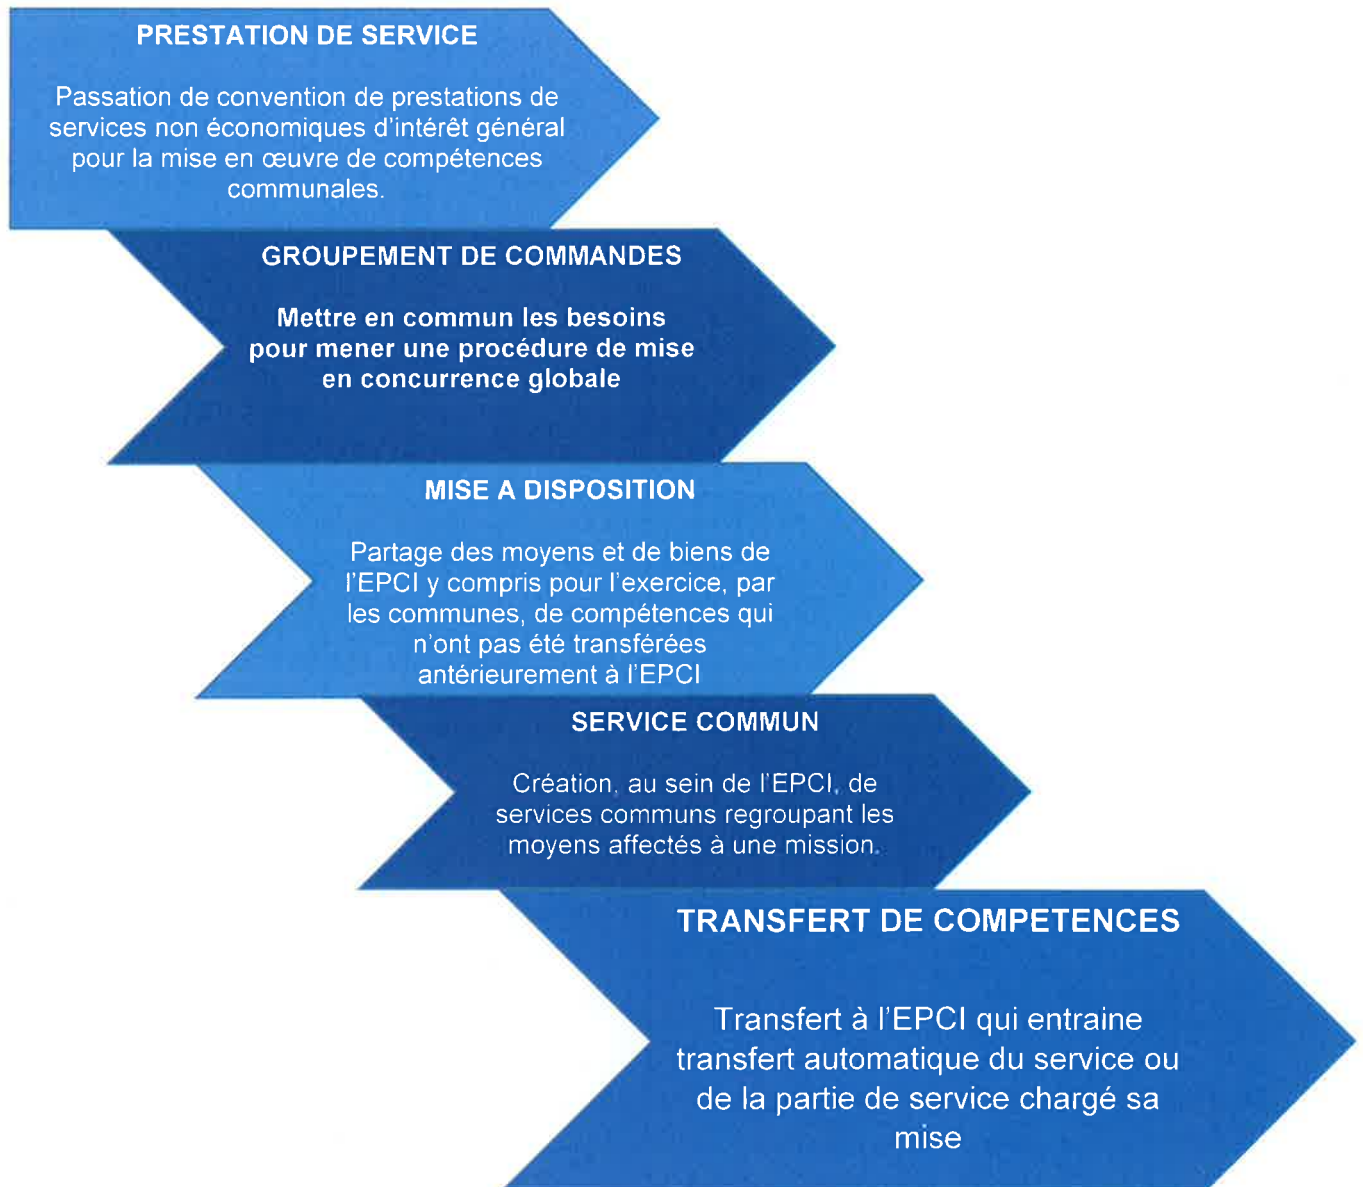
PRESTATION DE SERVICE

Passation de convention de prestations de services non économiques d'intérêt général pour la mise en œuvre de compétences communales.

GROUPEMENT DE COMMANDES

Mettre en commun les besoins pour mener une procédure de mise en concurrence globale

MISE A DISPOSITION

Partage des moyens et de biens de l'EPCI y compris pour l'exercice, par les communes, de compétences qui n'ont pas été transférées antérieurement à l'EPCI

SERVICE COMMUN

Création, au sein de l'EPCI, de services communs regroupant les moyens affectés à une mission.

TRANSFERT DE COMPETENCES

Transfert à l'EPCI qui entraine transfert automatique du service ou de la partie de service chargé sa mise